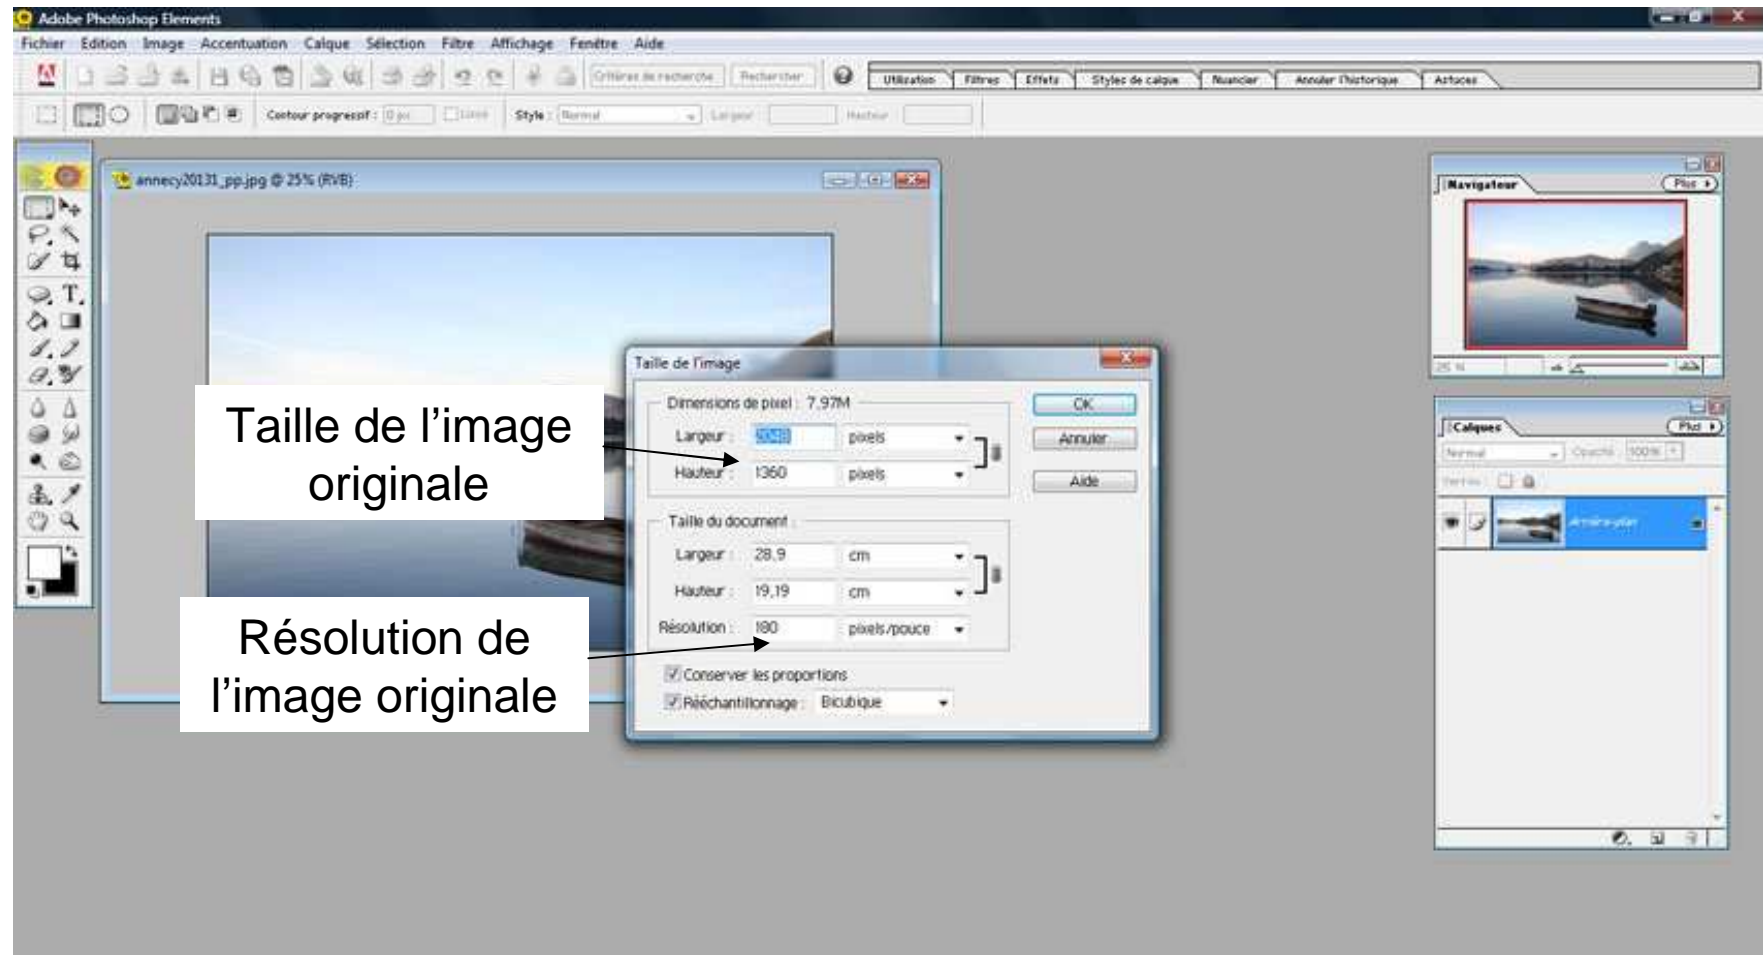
Adobe Photoshop Elements

Fichier Edition Image Accentuation Calque Sélection Filtre Affichage Fenêtre Aide

Critères de recherche Rechercher

Utilisation Filtres Effets Styles de calque Nuancier Annuler l'historique Astuces

Contour progressif : 0 px Lissé Style : Normal Largeur Hauteur

annecy20131_pp.jpg @ 25% (RVB)

Navigateur Plus

25 %

Calques Plus

Normal Opacité : 100%

Verrou :

Arrière-plan

Taille de l'image

Dimensions de pixel : 7,97M

Largeur : 2048 pixels

Hauteur : 1360 pixels

Taille du document :

Largeur : 28,9 cm

Hauteur : 19,19 cm

Résolution : 180 pixels/pouce

Conserver les proportions

Rééchantillonnage : Bicubique

OK

Annuler

Aide

Taille de l'image originale

Résolution de l'image originale